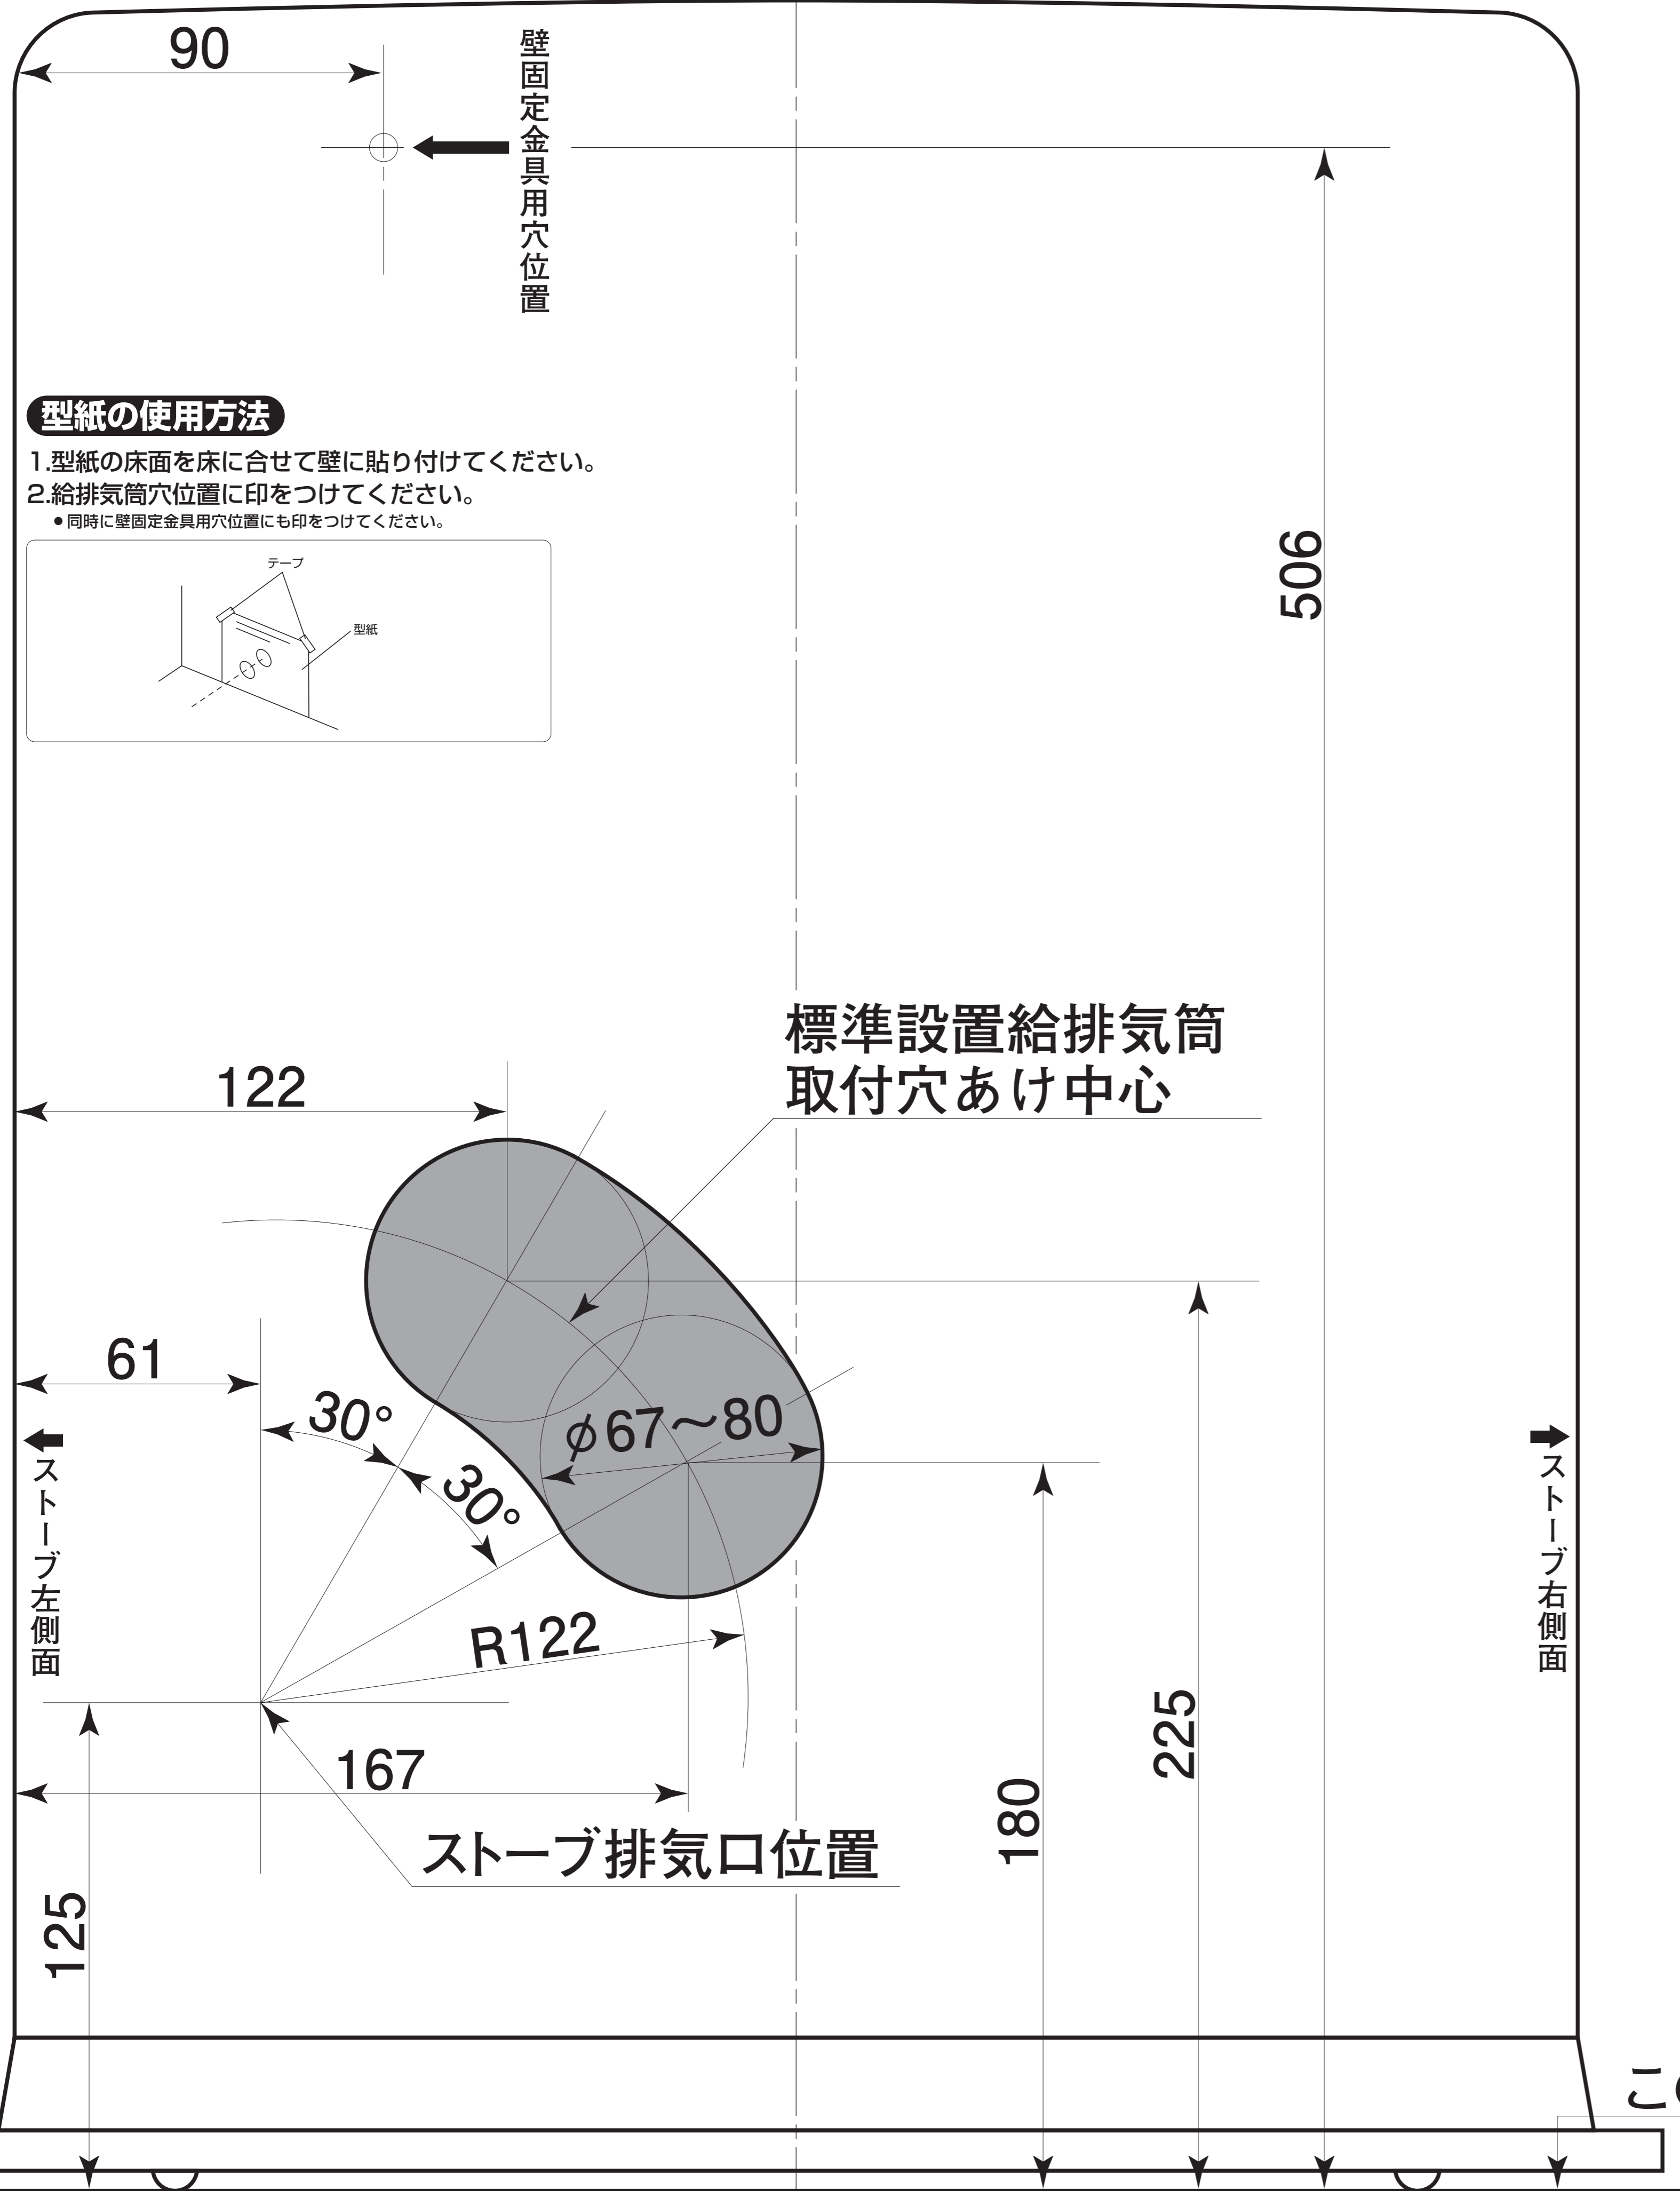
90

壁固定金具用穴位置

506

型紙の使用方法
1.型紙の床面を床に合せて壁に貼り付けてください。
2.給排気筒穴位置に印をつけてください。
●同時に壁固定金具用穴位置にも印をつけてください。

テープ
型紙

標準設置給排気筒
取付穴あけ中心

122

61

30°

30°

$\phi 67 \sim 80$

ストーブ左側面

ストーブ右側面

R122

167

ストーブ排気口位置

125

180

225

こ